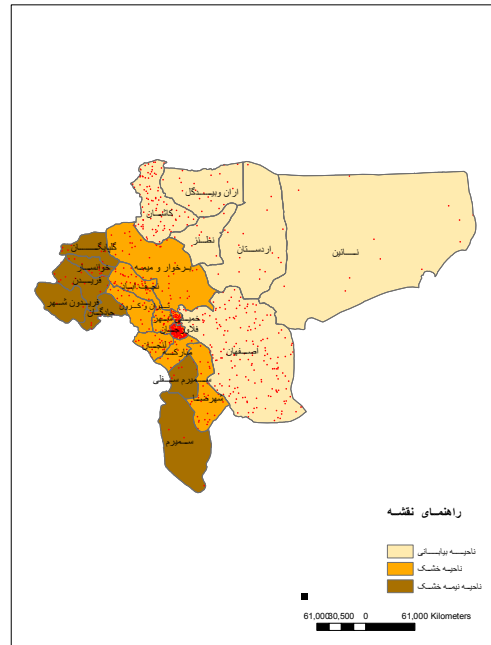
آران وبیدگل
کاشان
نطنز
اردستان
نائین
گلپایگان
خوانسار
فریدن
فریدون شهر
چادگان
برخوار و میمه
شاهین شهر
نجف آباد
تیران و کرون
خمینی شهر
فلاورجان
اصفهان
لنجان
مبارکه
سمیرم سفلی
شهرضا
سمیرم
راهنمای نقشه
ناحیه بیابانی
ناحیه خشک
ناحیه نیمه خشک
61,000 30,500 0 61,000 Kilometers